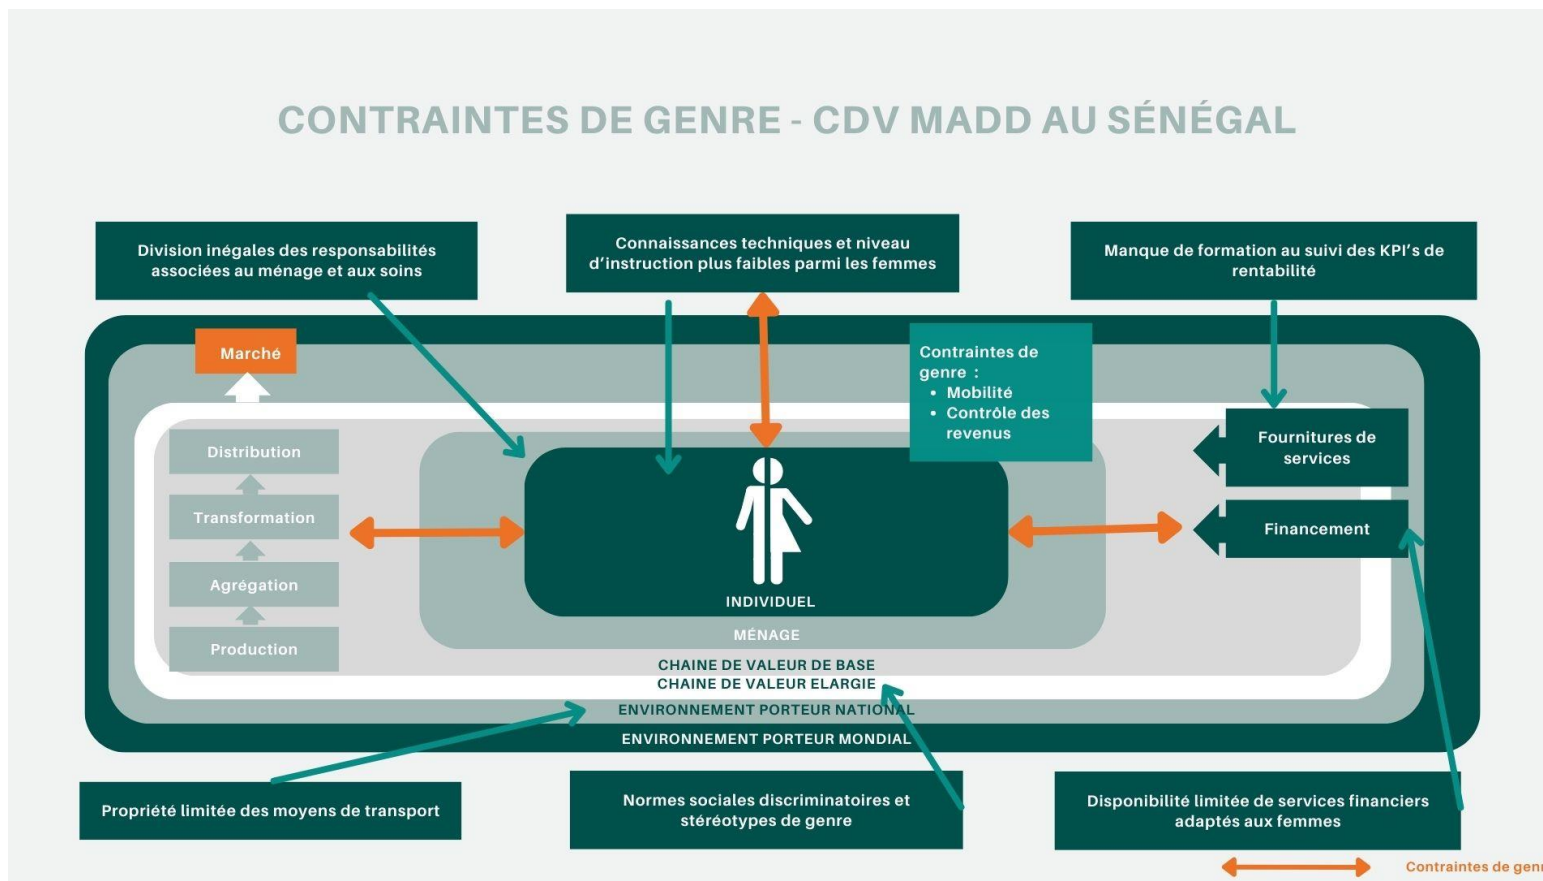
CONTRAINTES DE GENRE - CDV MADD AU SÉNÉGAL

Division inégales des responsabilités associées au ménage et aux soins

Connaissances techniques et niveau d'instruction plus faibles parmi les femmes

Manque de formation au suivi des KPI's de rentabilité

Marché

Contraintes de genre :
• Mobilité
• Contrôle des revenus

Distribution

Transformation

Agrégation

Production

Fournitures de services

Financement

INDIVIDUEL

MÉNAGE

CHAINE DE VALEUR DE BASE

CHAINE DE VALEUR ELARGIE

ENVIRONNEMENT PORTEUR NATIONAL

ENVIRONNEMENT PORTEUR MONDIAL

Propriété limitée des moyens de transport

Normes sociales discriminatoires et stéréotypes de genre

Disponibilité limitée de services financiers adaptés aux femmes

Contraintes de genr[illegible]